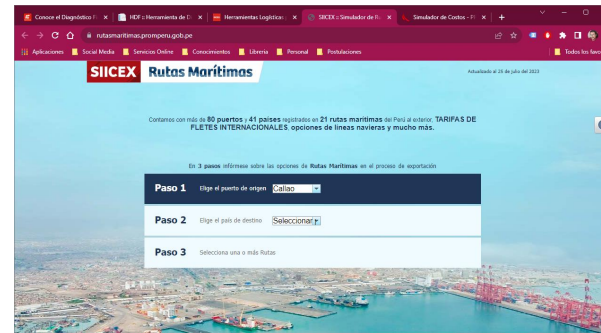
Conoce el Diagnóstico F × | HDF | Herramienta de D × | Herramientas Logísticas × | SIICEX | Simulador de R × | Simulador de Costos - F × | +

rutasmaritimas.promperu.gob.pe

Aplicaciones | Social Media | Servicios Online | Conocimientos | Librería | Personal | Postulaciones | Todos los favoritos

SIICEX Rutas Marítimas

Actualizado al 25 de julio del 2023

Contamos con más de 80 puertos y 41 países registrados en 21 rutas marítimas del Perú al exterior, TARIFAS DE FLETES INTERNACIONALES, opciones de líneas navieras y mucho más.

En 3 pasos infórmese sobre las opciones de Rutas Marítimas en el proceso de exportación

Paso 1 Elige el puerto de origen Callao

Paso 2 Elige el país de destino Seleccionar

Paso 3 Selecciona una o más Rutas